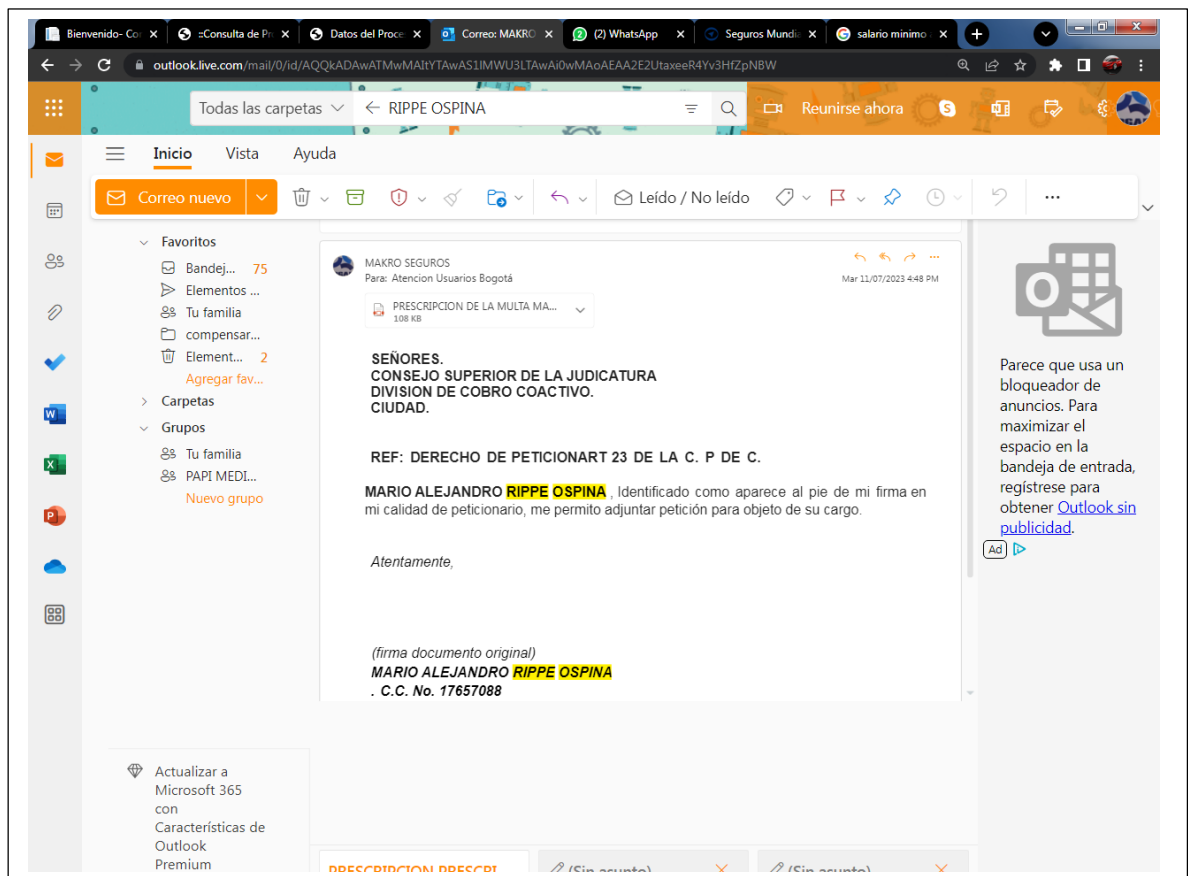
Bienvenido- Co ×  ::Consulta de Pr ×  Datos del Proce ×  Correo: MAKRO ×  (2) WhatsApp ×  Seguros Mundi ×  salario minimo ×

outlook.live.com/mail/0/id/AQQkADAwATMwMAItYTAwAS1lMWU3LTAwAi0wMAoAEAA2E2UtaxeeR4Yv3HfZpNBW

Todas las carpetas  ← RIPPE OSPINA  Reunirse ahora

Inicio  Vista  Ayuda

Correo nuevo  Leído / No leído  ...

Favoritos
Bandej... 75
Elementos ...
Tu familia
compensar...
Element... 2
Agregar fav...
Carpetas
Grupos
Tu familia
PAPI MEDI...
Nuevo grupo

MAKRO SEGUROS
Para: Atencion Usuarios Bogotá
Mar 11/07/2023 4:48 PM

PRESCRIPCION DE LA MULTA MA...
108 KB

SEÑORES.
CONSEJO SUPERIOR DE LA JUDICATURA
DIVISION DE COBRO COACTIVO.
CIUDAD.

REF: DERECHO DE PETICIONART 23 DE LA C. P DE C.

MARIO ALEJANDRO RIPPE OSPINA , Identificado como aparece al pie de mi firma en mi calidad de peticionario, me permito adjuntar petición para objeto de su cargo.

Atentamente,

(firma documento original)
MARIO ALEJANDRO RIPPE OSPINA
. C.C. No. 17657088

Parece que usa un bloqueador de anuncios. Para maximizar el espacio en la bandeja de entrada, regístrese para obtener Outlook sin publicidad.
Ad

Actualizar a Microsoft 365 con Características de Outlook Premium

PRESCRIPCION PRESCRI  (Sin asunto)  (Sin asunto)